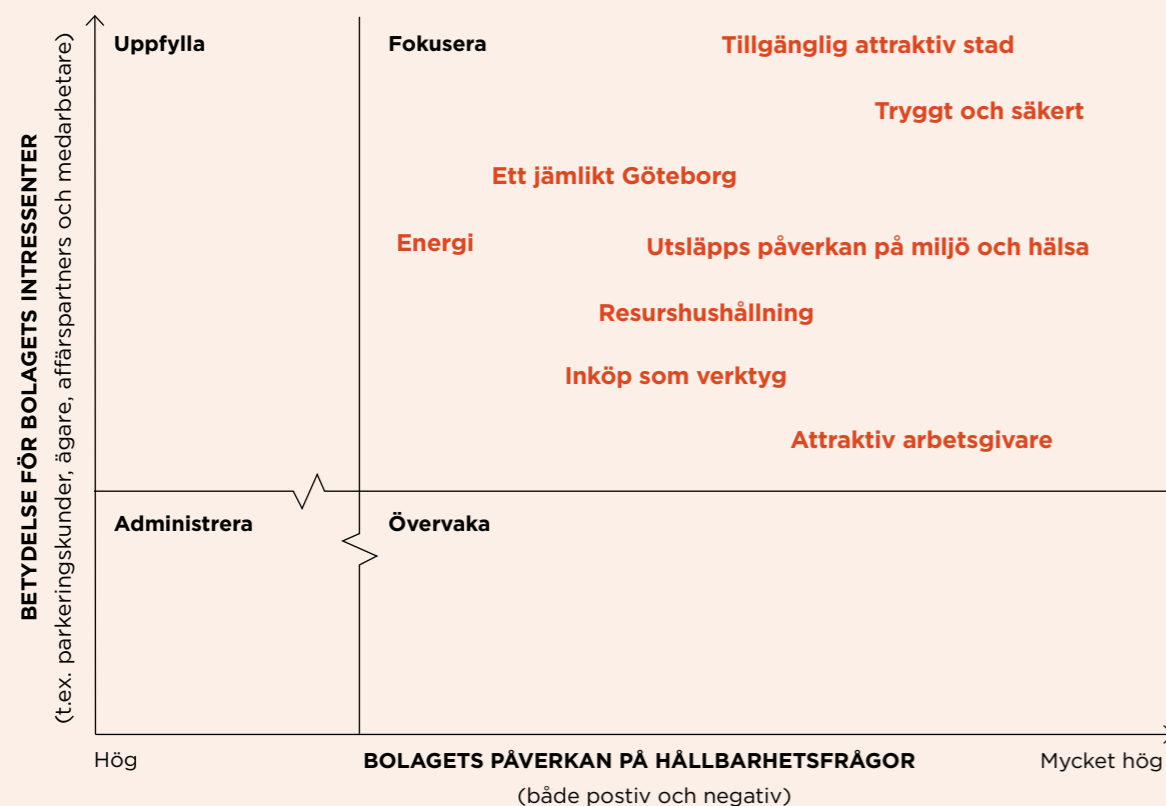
BETYDELSE FÖR BOLAGETS INTRESSENTER
(t.ex. parkeringskunder, ägare, affärspartners och medarbetare)

Uppfylla

Fokusera

Tillgänglig attraktiv stad

Tryggt och säkert

Ett jämlikt Göteborg

Energi

Utsläpps påverkan på miljö och hälsa

Resurshushållning

Inköp som verktyg

Attraktiv arbetsgivare

Administrera

Övervaka

Hög

BOLAGETS PÅVERKAN PÅ HÅLLBARHETSFRÅGOR
(både postiv och negativ)

Mycket hög